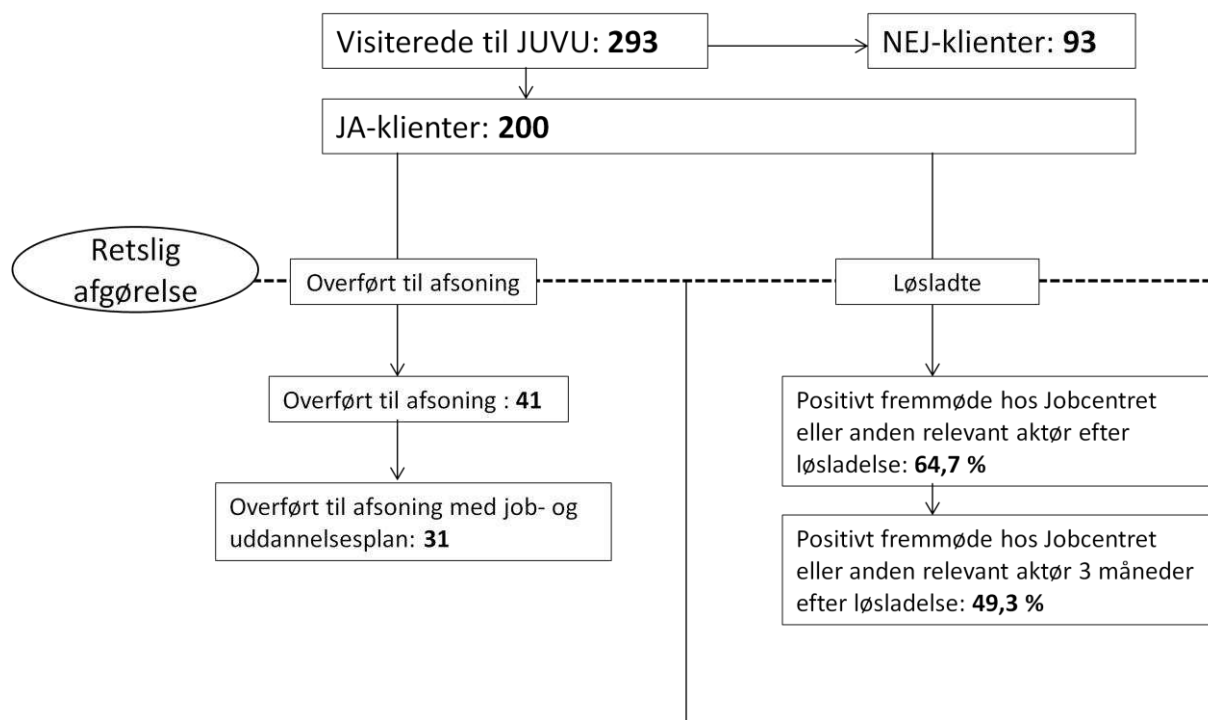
Visiterede til JUVU: **293**

NEJ-klienter: **93**

JA-klienter: **200**

Retslig afgørelse

Overført til afsoning

Løsladte

Overført til afsoning : **41**

Overført til afsoning med job- og uddannelsesplan: **31**

Positivt fremmøde hos Jobcentret eller anden relevant aktør efter løsladelse: **64,7 %**

Positivt fremmøde hos Jobcentret eller anden relevant aktør 3 måneder efter løsladelse: **49,3 %**